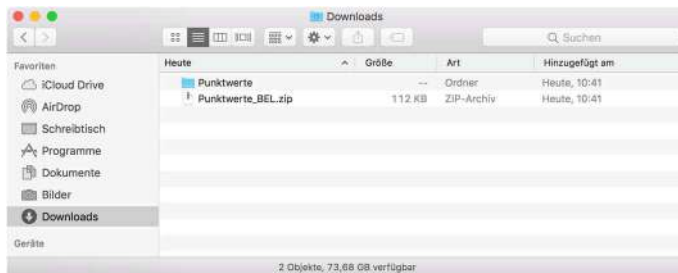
Downloads

Q Suchen

Favoriten
iCloud Drive
AirDrop
Schreibtisch
Programme
Dokumente
Bilder
Downloads
Geräte

| Heute | Größe | Art | Hinzugefügt am |
|---|---|---|---|
| Punktwerte | -- | Ordner | Heute, 10:41 |
| Punktwerte_BEL.zip | 112 KB | ZIP-Archiv | Heute, 10:41 |

2 Objekte, 73,68 GB verfügbar